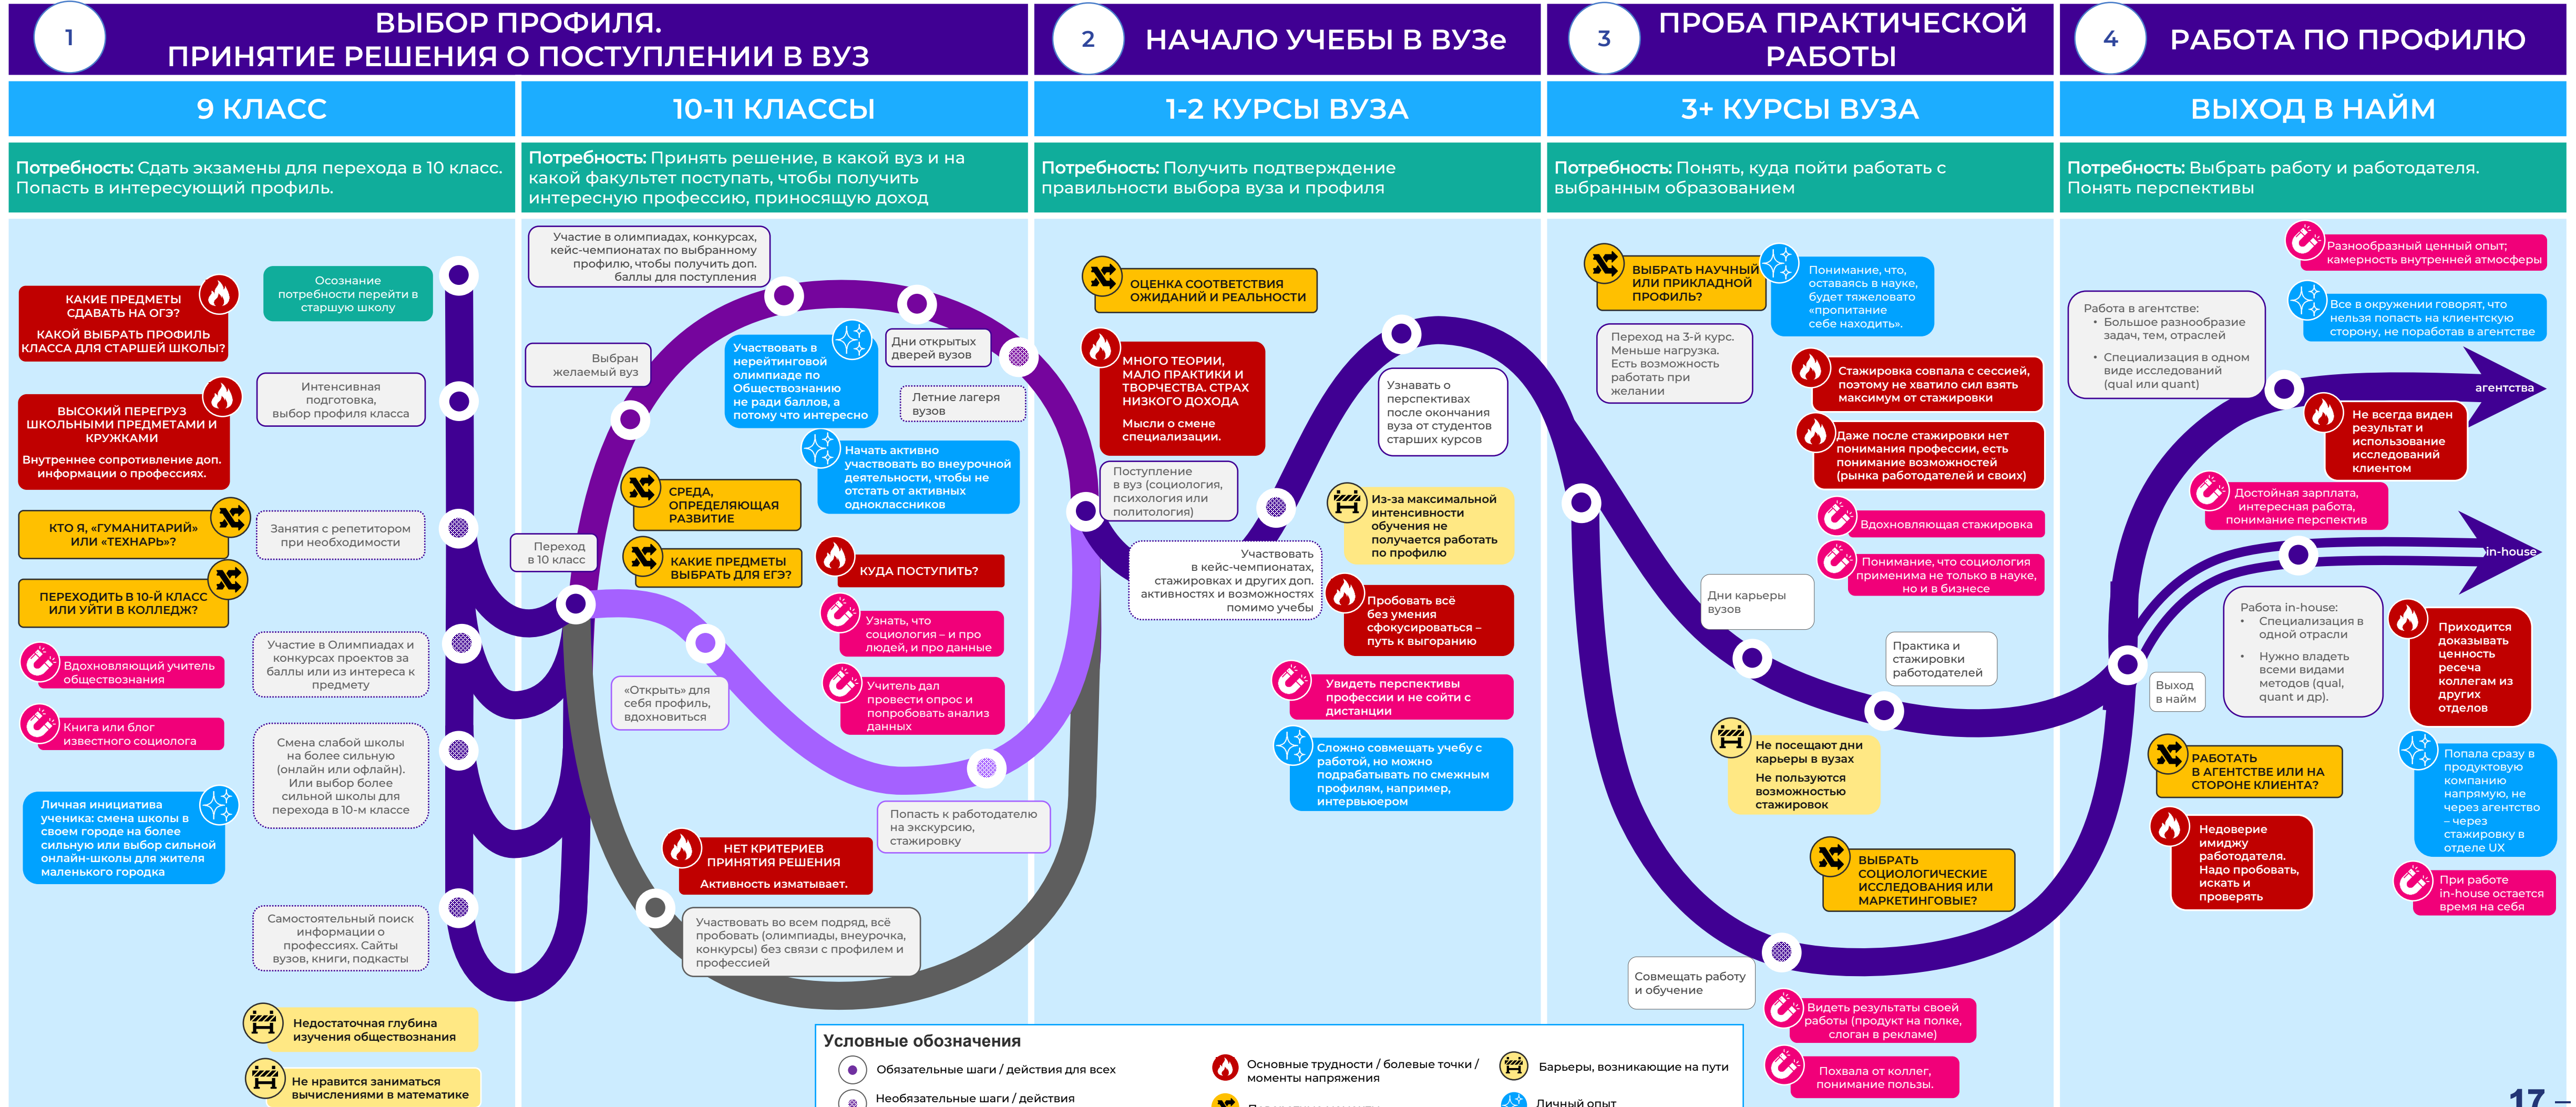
1
ВЫБОР ПРОФИЛЯ.
ПРИНЯТИЕ РЕШЕНИЯ О ПОСТУПЛЕНИИ В ВУЗ

2
НАЧАЛО УЧЕБЫ В ВУЗе

3
ПРОБА ПРАКТИЧЕСКОЙ РАБОТЫ

4
РАБОТА ПО ПРОФИЛЮ

9 КЛАСС

10-11 КЛАССЫ

1-2 КУРСЫ ВУЗА

3+ КУРСЫ ВУЗА

ВЫХОД В НАЙМ

Потребность: Сдать экзамены для перехода в 10 класс. Попасть в интересующий профиль.

Потребность: Принять решение, в какой вуз и на какой факультет поступать, чтобы получить интересную профессию, приносящую доход

Потребность: Получить подтверждение правильности выбора вуза и профиля

Потребность: Понять, куда пойти работать с выбранным образованием

Потребность: Выбрать работу и работодателя. Понять перспективы

КАКИЕ ПРЕДМЕТЫ СДАВАТЬ НА ОГЭ?
КАКОЙ ВЫБРАТЬ ПРОФИЛЬ КЛАССА ДЛЯ СТАРШЕЙ ШКОЛЫ?

Осознание потребности перейти в старшую школу

ВЫСОКИЙ ПЕРЕГРУЗ ШКОЛЬНЫМИ ПРЕДМЕТАМИ И КРУЖКАМИ
Внутреннее сопротивление доп. информации о профессиях.

Интенсивная подготовка, выбор профиля класса

КТО Я, «ГУМАНИТАРИЙ» ИЛИ «ТЕХНАРЬ»?

Занятия с репетитором при необходимости

ПЕРЕХОДИТЬ В 10-Й КЛАСС ИЛИ УЙТИ В КОЛЛЕДЖ?

Вдохновляющий учитель обществознания

Участие в Олимпиадах и конкурсах проектов за баллы или из интереса к предмету

Книга или блог известного социолога

Смена слабой школы на более сильную (онлайн или офлайн). Или выбор более сильной школы для перехода в 10-м классе

Личная инициатива ученика: смена школы в своем городе на более сильную или выбор сильной онлайн-школы для жителя маленького городка

Самостоятельный поиск информации о профессиях. Сайты вузов, книги, подкасты

Недостаточная глубина изучения обществознания

Не нравится заниматься вычислениями в математике

Участие в олимпиадах, конкурсах, кейс-чемпионатах по выбранному профилю, чтобы получить доп. баллы для поступления

Выбран желаемый вуз

Участвовать в нерейтинговой олимпиаде по Обществознанию не ради баллов, а потому что интересно

Дни открытых дверей вузов

Летние лагеря вузов

Начать активно участвовать во внеурочной деятельности, чтобы не отстать от активных одноклассников

СРЕДА, ОПРЕДЕЛЯЮЩАЯ РАЗВИТИЕ

Переход в 10 класс

КАКИЕ ПРЕДМЕТЫ ВЫБРАТЬ ДЛЯ ЕГЭ?

КУДА ПОСТУПИТЬ?

Узнать, что социология – и про людей, и про данные

«Открыть» для себя профиль, вдохновиться

Учитель дал провести опрос и попробовать анализ данных

Попасть к работодателю на экскурсию, стажировку

НЕТ КРИТЕРИЕВ ПРИНЯТИЯ РЕШЕНИЯ
Активность изматывает.

Участвовать во всем подряд, всё пробовать (олимпиады, внеурочка, конкурсы) без связи с профилем и профессией

ОЦЕНКА СООТВЕТСТВИЯ ОЖИДАНИЙ И РЕАЛЬНОСТИ

МНОГО ТЕОРИИ, МАЛО ПРАКТИКИ И ТВОРЧЕСТВА. СТРАХ НИЗКОГО ДОХОДА
Мысли о смене специализации.

Поступление в вуз (социология, психология или политология)

Узнавать о перспективах после окончания вуза от студентов старших курсов

Участвовать в кейс-чемпионатах, стажировках и других доп. активностях и возможностях помимо учебы

Из-за максимальной интенсивности обучения не получается работать по профилю

Пробовать всё без умения сфокусироваться – путь к выгоранию

Увидеть перспективы профессии и не сойти с дистанции

Сложно совмещать учебу с работой, но можно подрабатывать по смежным профилям, например, интервьюером

ВЫБРАТЬ НАУЧНЫЙ ИЛИ ПРИКЛАДНОЙ ПРОФИЛЬ?

Понимание, что, оставаясь в науке, будет тяжеловато «пропитание себе находить».

Переход на 3-й курс. Меньше нагрузка. Есть возможность работать при желании

Стажировка совпала с сессией, поэтому не хватило сил взять максимум от стажировки

Даже после стажировки нет понимания профессии, есть понимание возможностей (рынка работодателей и своих)

Вдохновляющая стажировка

Понимание, что социология применима не только в науке, но и в бизнесе

Дни карьеры вузов

Практика и стажировки работодателей

Не посещают дни карьеры в вузах
Не пользуются возможностью стажировок

ВЫБРАТЬ СОЦИОЛОГИЧЕСКИЕ ИССЛЕДОВАНИЯ ИЛИ МАРКЕТИНГОВЫЕ?

Совмещать работу и обучение

Видеть результаты своей работы (продукт на полке, слоган в рекламе)

Похвала от коллег, понимание пользы.

Разнообразный ценный опыт; камерность внутренней атмосферы

Работа в агентстве:
• Большое разнообразие задач, тем, отраслей
• Специализация в одном виде исследований (qual или quant)

Все в окружении говорят, что нельзя попасть на клиентскую сторону, не поработав в агентстве

агентства

Не всегда виден результат и использование исследований клиентом

Достойная зарплата, интересная работа, понимание перспектив

in-house

Работа in-house:
• Специализация в одной отрасли
• Нужно владеть всеми видами методов (qual, quant и др).

Приходится доказывать ценность ресеча коллегам из других отделов

Выход в найм

РАБОТАТЬ В АГЕНТСТВЕ ИЛИ НА СТОРОНЕ КЛИЕНТА?

Попала сразу в продуктовую компанию напрямую, не через агентство – через стажировку в отделе UX

Недоверие имиджу работодателя. Надо пробовать, искать и проверять

При работе in-house остается время на себя

Условные обозначения
Обязательные шаги / действия для всех
Необязательные шаги / действия
Основные трудности / болевые точки / моменты напряжения
Барьеры, возникающие на пути
Личный опыт

17